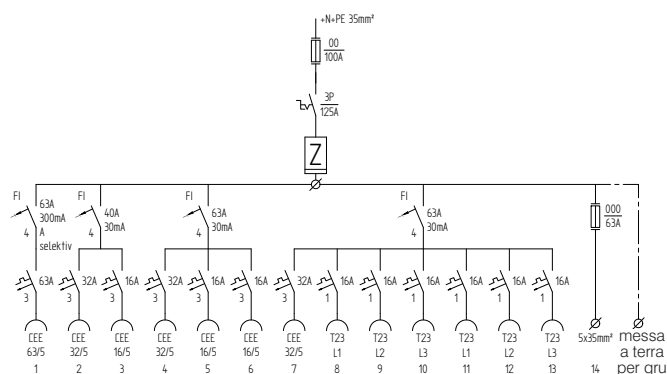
+N+PE 35mm²

00
100A

3P
125A

Z

FI
63A
300mA
A
selektiv
4

FI
40A
30mA
4

FI
63A
30mA
4

FI
63A
30mA
4

000
63A

3 63A
3 32A
3 16A
3 32A
3 16A
3 16A
3 32A
1 16A
1 16A
1 16A
1 16A
1 16A
1 16A

CEE 63/5
CEE 32/5
CEE 16/5
CEE 32/5
CEE 16/5
CEE 16/5
CEE 32/5
T23 L1
T23 L2
T23 L3
T23 L1
T23 L2
T23 L3
5x35mm²
messa a terra per gru

1 2 3 4 5 6 7 8 9 10 11 12 13 14